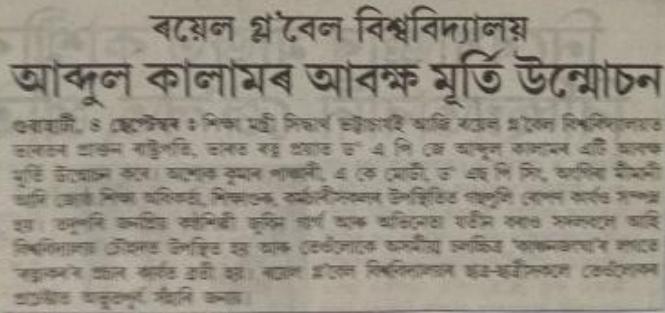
ৰয়েল গ্ল'বেল বিশ্ববিদ্যালয়
আব্দুল কালামৰ আবক্ষ মূৰ্তি উন্মোচন

গুৱাহাটী, ৩ ছেপ্টেম্বৰ ঃ শিক্ষা মন্ত্ৰী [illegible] আজি ৰয়েল গ্ল'বেল বিশ্ববিদ্যালয়ত ভাৰতৰ প্ৰাক্তন ৰাষ্ট্ৰপতি, ভাৰত ৰত্ন প্ৰয়াত ড° এ পি জে আব্দুল কালামৰ এটি আবক্ষ মূৰ্তি উন্মোচন কৰে। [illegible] কুমাৰ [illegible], এ কে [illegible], ড° এছ পি সিং, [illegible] আদি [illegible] শিক্ষা অধিকাৰী, শিক্ষাবিদ, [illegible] উপস্থিতিত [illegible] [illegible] সম্পন্ন হয়। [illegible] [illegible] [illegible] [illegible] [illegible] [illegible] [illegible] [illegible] বিশ্ববিদ্যালয়ৰ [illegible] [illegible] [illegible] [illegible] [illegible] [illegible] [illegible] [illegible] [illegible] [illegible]। ৰয়েল গ্ল'বেল বিশ্ববিদ্যালয়ৰ ছাত্ৰ-ছাত্ৰীসকলে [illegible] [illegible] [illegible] জনায়।